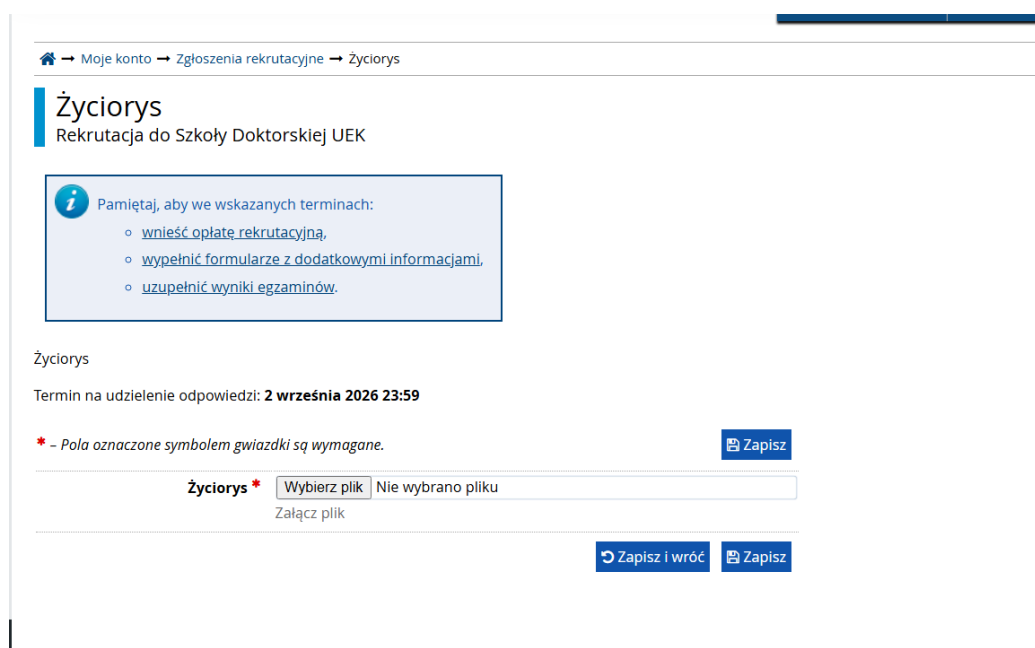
→ Moje konto → Zgłoszenia rekrutacyjne → Życiorys

Życiorys
Rekrutacja do Szkoły Doktorskiej UEK

Pamiętaj, aby we wskazanych terminach:
- wnieść opłatę rekrutacyjną,
- wypełnić formularze z dodatkowymi informacjami,
- uzupełnić wyniki egzaminów.

Życiorys

Termin na udzielenie odpowiedzi: **2 września 2026 23:59**

* – Pola oznaczone symbolem gwiazdki są wymagane.

Zapisz

Życiorys * Wybierz plik Nie wybrano pliku
Załącz plik

Zapisz i wróć Zapisz